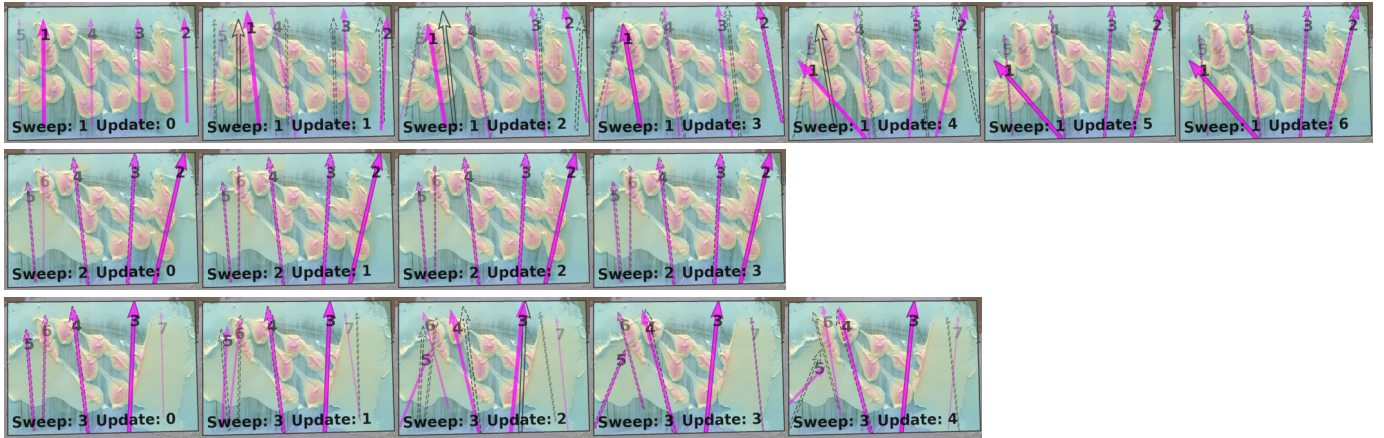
5 1 4 3 2
Sweep: 1 Update: 0

5 1 4 3 2
Sweep: 1 Update: 1

1 4 3 2
Sweep: 1 Update: 2

5 1 4 3 2
Sweep: 1 Update: 3

1 4 3 2
Sweep: 1 Update: 4

5 1 4 3 2
Sweep: 1 Update: 5

1 4 3 2
Sweep: 1 Update: 6

5 6 4 3 2
Sweep: 2 Update: 0

5 6 4 3 2
Sweep: 2 Update: 1

5 6 4 3 2
Sweep: 2 Update: 2

5 6 4 3 2
Sweep: 2 Update: 3

5 6 4 3 7
Sweep: 3 Update: 0

5 6 4 3 7
Sweep: 3 Update: 1

6 5 4 3 7
Sweep: 3 Update: 2

6 5 4 3 7
Sweep: 3 Update: 3

6 5 4 3 7
Sweep: 3 Update: 4